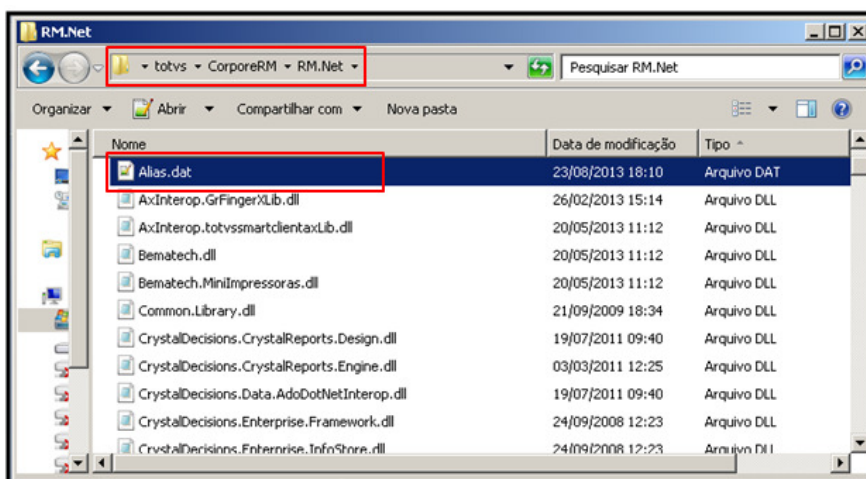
RM.Net

totvs ▸ CorporeRM ▸ RM.Net

Pesquisar RM.Net

Organizar ▾ Abrir ▾ Compartilhar com ▾ Nova pasta

| Nome | Data de modificação | Tipo |
|---|---|---|
| Alias.dat | 23/08/2013 18:10 | Arquivo DAT |
| AxInterop.GrFingerXLib.dll | 26/02/2013 15:14 | Arquivo DLL |
| AxInterop.totvssmartclientaxLib.dll | 20/05/2013 11:12 | Arquivo DLL |
| Bematech.dll | 20/05/2013 11:12 | Arquivo DLL |
| Bematech.MiniImpressoras.dll | 20/05/2013 11:12 | Arquivo DLL |
| Common.Library.dll | 21/09/2009 18:34 | Arquivo DLL |
| CrystalDecisions.CrystalReports.Design.dll | 19/07/2011 09:40 | Arquivo DLL |
| CrystalDecisions.CrystalReports.Engine.dll | 03/03/2011 12:25 | Arquivo DLL |
| CrystalDecisions.Data.AdoDotNetInterop.dll | 19/07/2011 09:40 | Arquivo DLL |
| CrystalDecisions.Enterprise.Framework.dll | 24/09/2008 12:23 | Arquivo DLL |
| CrystalDecisions.Enterprise.InfoStore.dll | 24/09/2008 12:23 | Arquivo DLL |